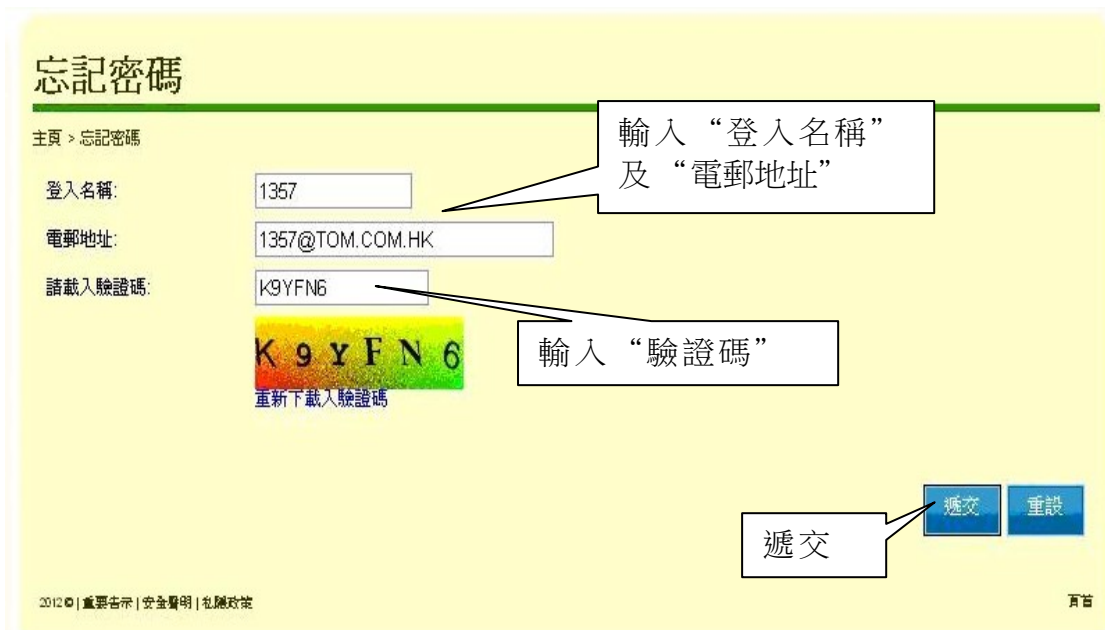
忘記密碼

主頁 > 忘記密碼

輸入“登入名稱”及“電郵地址”

登入名稱: 1357

電郵地址: 1357@TOM.COM.HK

請載入驗證碼: K9YFN6

K9YFN6

重新下載入驗證碼

輸入“驗證碼”

遞交 重設

遞交

2012© | 重要告示 | 安全聲明 | 私隱政策

頁首